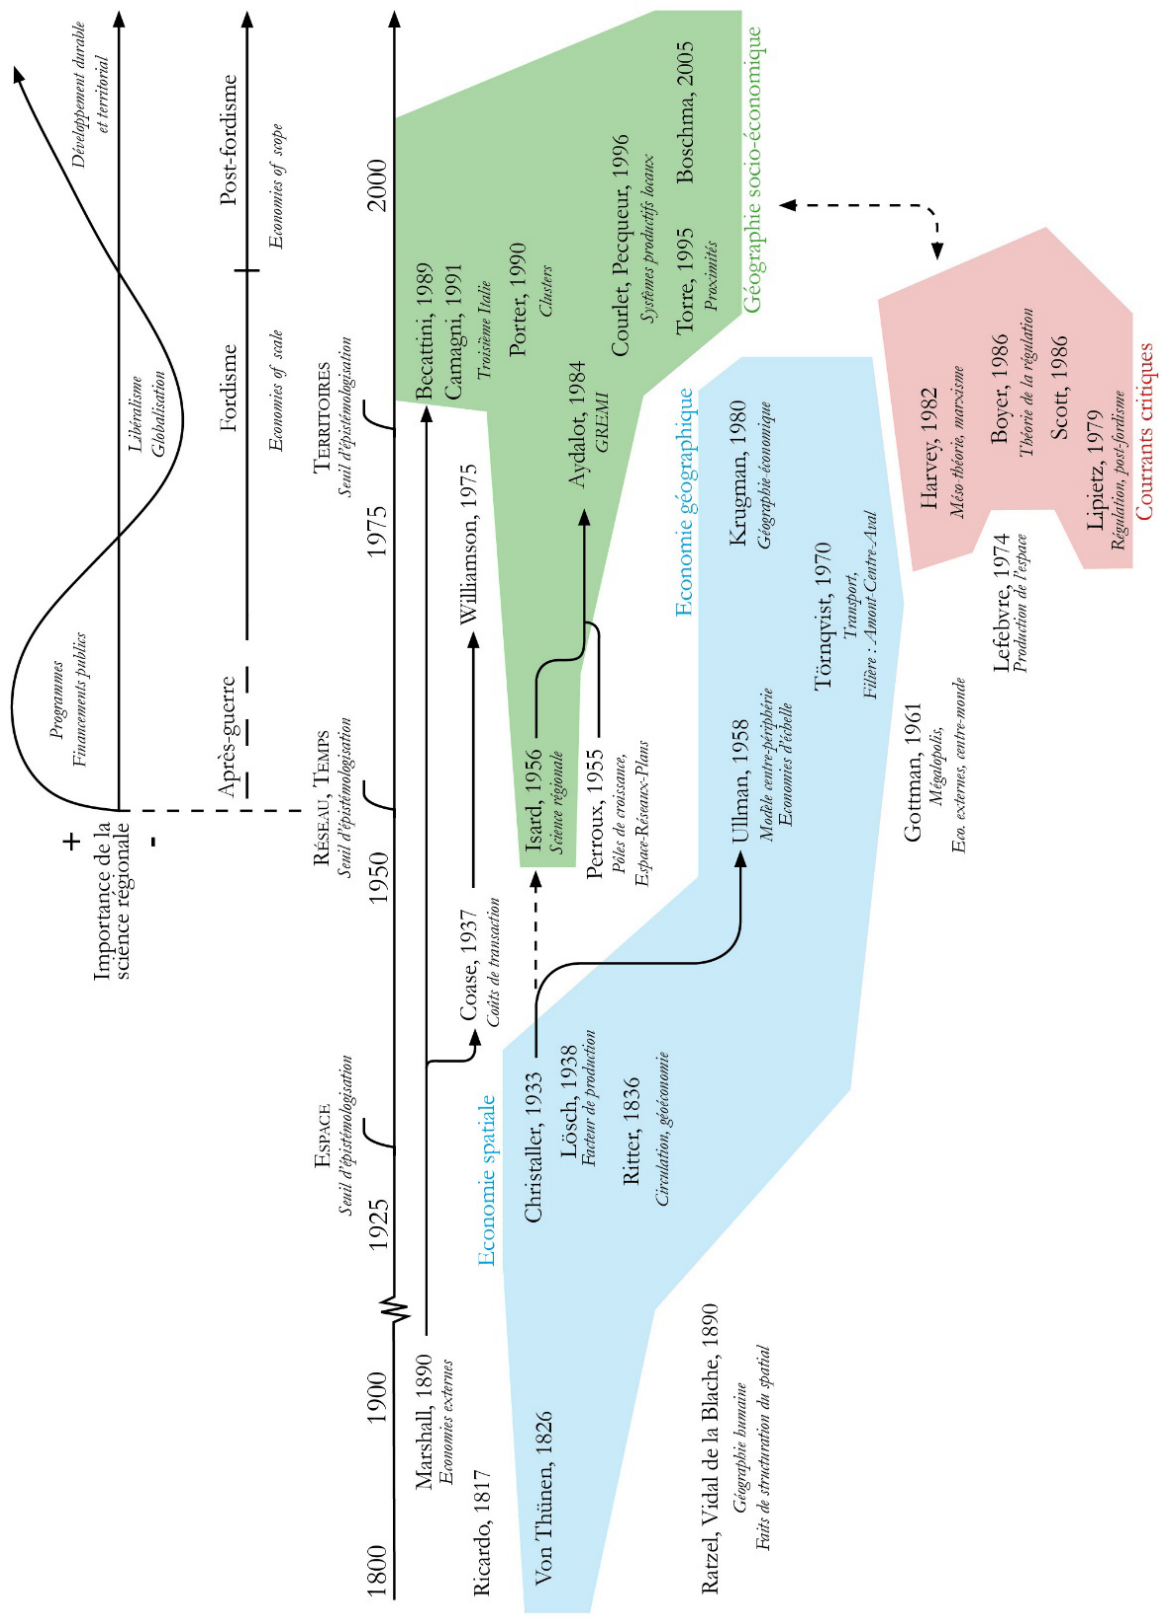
Importance de la science régionale
+
-
Programmes
Financements publics
Libéralisme
Globalisation
Développement durable et territorial

Après-guerre
Fordisme
Economies of scale
Post-fordisme
Economies of scope

Espace
Seuil d'épistémologisation
Réseau, Temps
Seuil d'épistémologisation
Territoires
Seuil d'épistémologisation

1800
1900
1925
1950
1975
2000

Marshall, 1890
Economies externes
Ricardo, 1817
Coase, 1937
Coûts de transaction
Williamson, 1975
Becattini, 1989
Camagni, 1991
Troisième Italie
Porter, 1990
Clusters
Courlet, Pecqueur, 1996
Systèmes productifs locaux
Torre, 1995
Proximités
Boschma, 2005
Aydalot, 1984
GREMI
Isard, 1956
Science régionale
Perroux, 1955
Pôles de croissance,
Espace-Réseaux-Plans
Géographie socio-économique

Economie spatiale
Von Thünen, 1826
Christaller, 1933
Lösch, 1938
Facteur de production
Ritter, 1836
Circulation, géoéconomie
Ratzel, Vidal de la Blache, 1890
Géographie humaine
Faits de structuration du spatial

Economie géographique
Ullman, 1958
Modèle centre-périphérie
Economies d'échelle
Krugman, 1980
Géographie économique
Törnqvist, 1970
Transport,
Filière : Amont-Centre-Aval
Gottman, 1961
Mégalopolis,
Eco. externes, centre-monde
Lefebvre, 1974
Production de l'espace

Harvey, 1982
Méso-théorie, marxisme
Boyer, 1986
Théorie de la régulation
Scott, 1986
Lipietz, 1979
Régulation, post-fordisme
Courants critiques